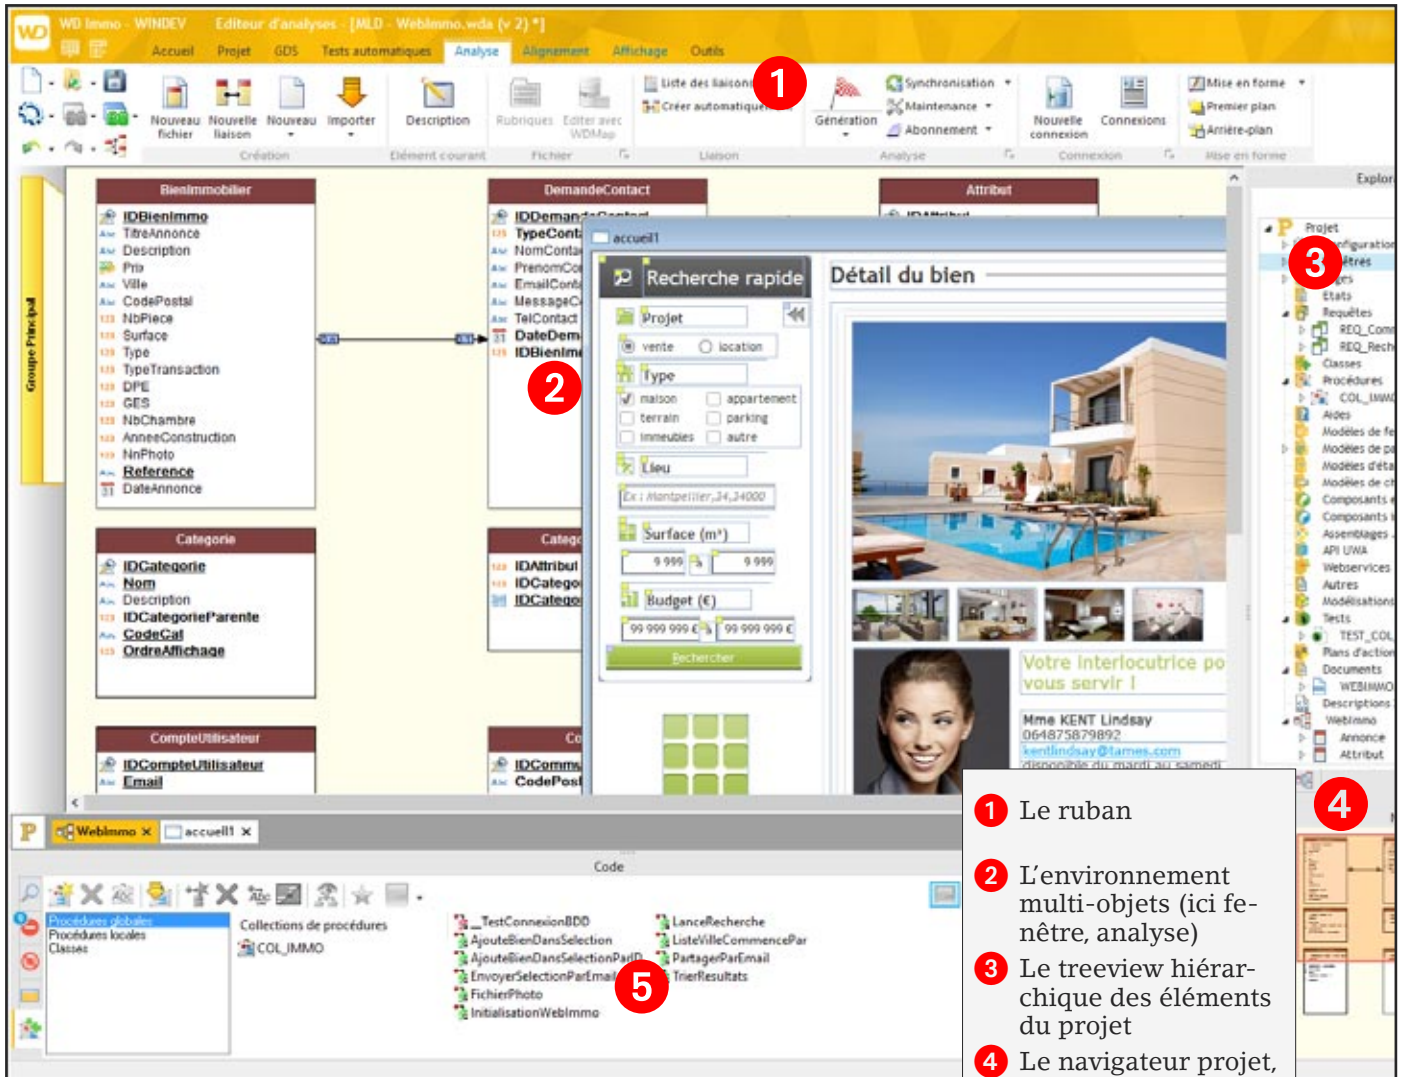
WD Immo - WINDEV Editeur d'analyses - [MLD - WebImmo.wda (v 2) *]

Accueil Projet GDS Tests automatiques Analyse Alignement Affichage Outils

Nouveau fichier Nouvelle liaison Nouveau Importer Description Rubriques Editer avec WDMap Liste des liaisons Créer automatiquement Génération Synchronisation Maintenance Abonnement Nouvelle connexion Connexions Mise en forme Premier plan Arrière-plan

Création Elément courant Fichier Liaison Analyse Connexion Mise en forme

1

Groupe Principal

| BienImmobilier |
|---|
| IDBienImmo |
| TitreAnnonce |
| Description |
| Prix |
| Ville |
| CodePostal |
| NbPiece |
| Surface |
| Type |
| TypeTransaction |
| DPE |
| GES |
| NbChambre |
| AnneeConstruction |
| NnPhoto |
| Reference |
| DateAnnonce |

| DemandeContact |
|---|
| IDDemandeContact |
| TypeCont |
| NomConta |
| PrenomCo |
| EmailCont |
| MessageC |
| TelContact |
| DateDem |
| IDBienIm |

| Attribut |
|---|
| IDAttribut |

2

| Categorie |
|---|
| IDCategorie |
| Nom |
| Description |
| IDCategorieParente |
| CodeCat |
| OrdreAffichage |

| Categ |
|---|
| IDAttribut |
| IDCatego |
| IDCatego |

| CompteUtilisateur |
|---|
| IDCompteUtilisateur |
| Email |

| Co |
|---|
| IDComm |
| CodePost |

accueil1

Recherche rapide

Projet
vente location
Type
maison appartement
terrain parking
immeubles autre
Lieu
Ex : Montpellier,34,34000
Surface (m²)
9 999 9 999
Budget (€)
99 999 999 € 99 999 999 €
Rechercher

Détail du bien

Votre interlocutrice po vous servir !
Mme KENT Lindsay
064875879892
kentlindsay@tames.com
disponible du mardi au samedi

Explor
Projet
Configuration
Fenêtres
3
Etats
Requêtes
REQ_Com
REQ_Rech
Classes
Procédures
COL_IMMO
Aides
Modèles de fe
Modèles de pa
Modèles d'éta
Modèles de ch
Composants
Composants
Assemblages
API UWA
Webservices
Autres
Modélisations
Tests
TEST_COL
Plans d'action
Documents
WEBIMMO
Descriptions
WebImmo
Annonce
Attribut

4

WebImmo × accueil1 ×

Code

Procédures globales
Procédures locales
Classes

Collections de procédures
COL_IMMO

_TestConnexionBDD
AjouteBienDansSelection
AjouteBienDansSelectionParID
EnvoyerSelectionParEmail
FichierPhoto
InitialisationWebImmo
LanceRecherche
ListeVilleCommencePar
PartagerParEmail
TrierResultats

5

1 Le ruban

2 L'environnement multi-objets (ici fenêtre, analyse)

3 Le treeview hiérarchique des éléments du projet

4 Le navigateur projet,